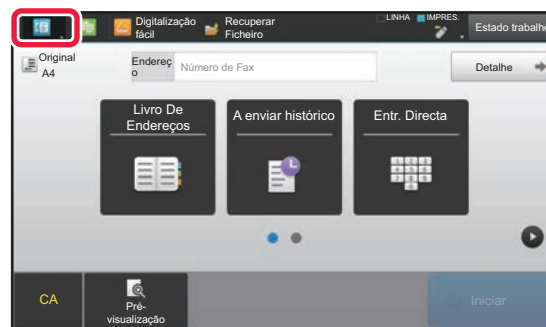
Digitalização fácil

Recuperar Ficheiro

LINHA IMPRES.

Estado trabalh

Original A4

Endereç o

Número de Fax

Detalhe

Livro De Endereços

A enviar histórico

Entr. Directa

CA

Pré-visualização

Iniciar